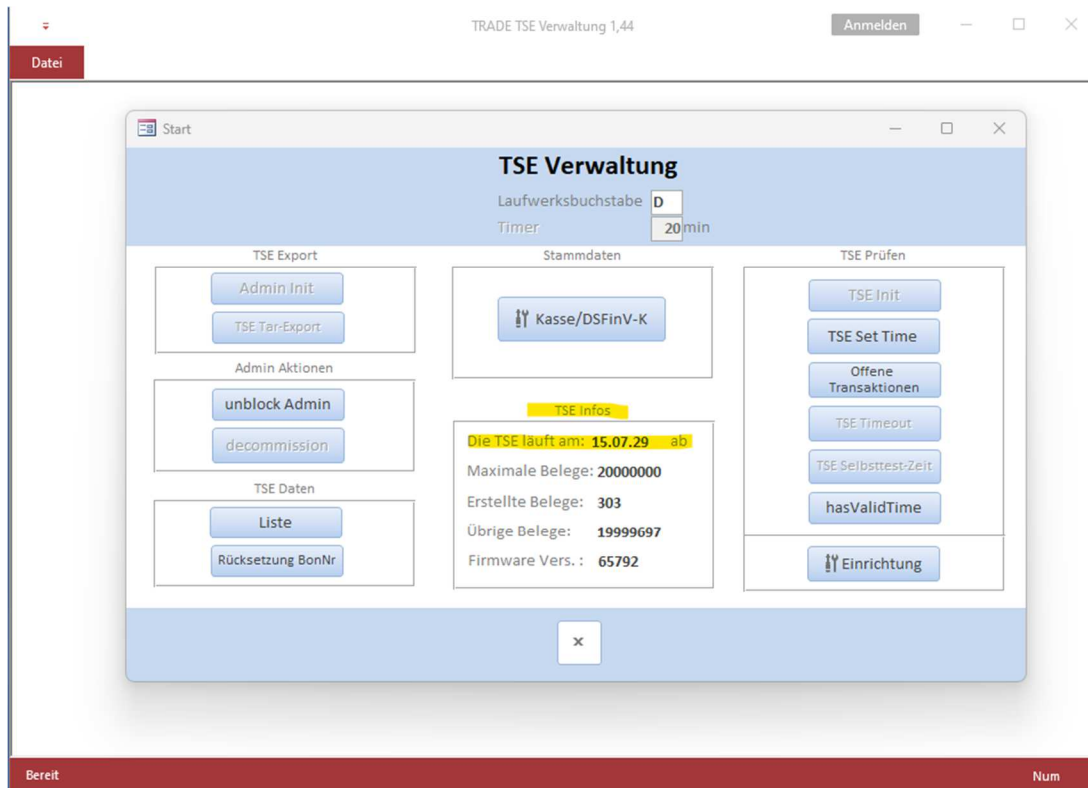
TRADE TSE Verwaltung 1,44

Anmelden

Datei

Start

TSE Verwaltung

Laufwerksbuchstabe D

Timer 20 min

TSE Export

Admin Init

TSE Tar-Export

Admin Aktionen

unblock Admin

decommission

TSE Daten

Liste

Rücksetzung BonNr

Stammdaten

Kasse/DSFinV-K

TSE Infos

Die TSE läuft am: 15.07.29 ab

Maximale Belege: 20000000

Erstellte Belege: 303

Übrige Belege: 19999697

Firmware Vers. : 65792

TSE Prüfen

TSE Init

TSE Set Time

Offene Transaktionen

TSE Timeout

TSE Selbsttest-Zeit

hasValidTime

Einrichtung

×

Bereit

Num